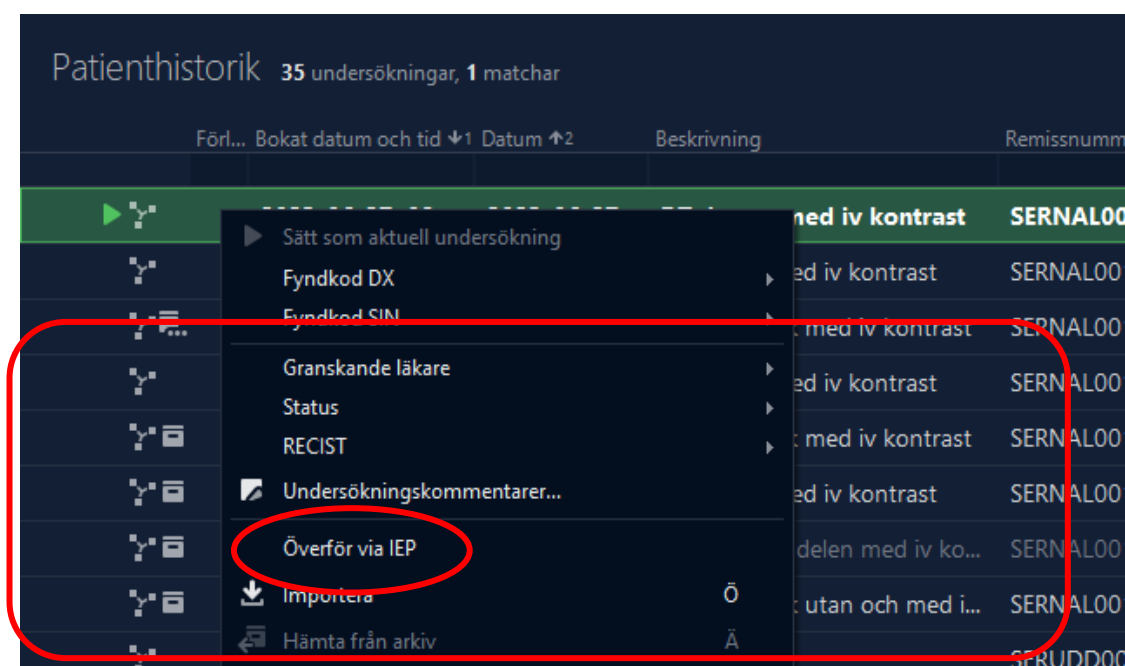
Patienthistorik 35 undersökningar, 1 matchar

| Förl... | Bokat datum och tid ↓1 | Datum ↑2 | Beskrivning | Remissnumm |
|---|---|---|---|---|
| | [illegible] | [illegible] | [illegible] med iv kontrast | SERNAL00 |
| | | | ed iv kontrast | SERNAL00 |
| | | | t med iv kontrast | SERNAL00 |
| | | | ed iv kontrast | SERNAL00 |
| | | | t med iv kontrast | SERNAL00 |
| | | | ed iv kontrast | SERNAL00 |
| | | | delen med iv ko... | SERNAL00 |
| | | | t utan och med i... | SERNAL00 |
| | | | | SPRUDD00 |

Sätt som aktuell undersökning
Fyndkod DX
Fyndkod SIN
Granskande läkare
Status
RECIST
Undersökningskommentarer...
Överför via IEP
Importera Ö
Hämta från arkiv Ä